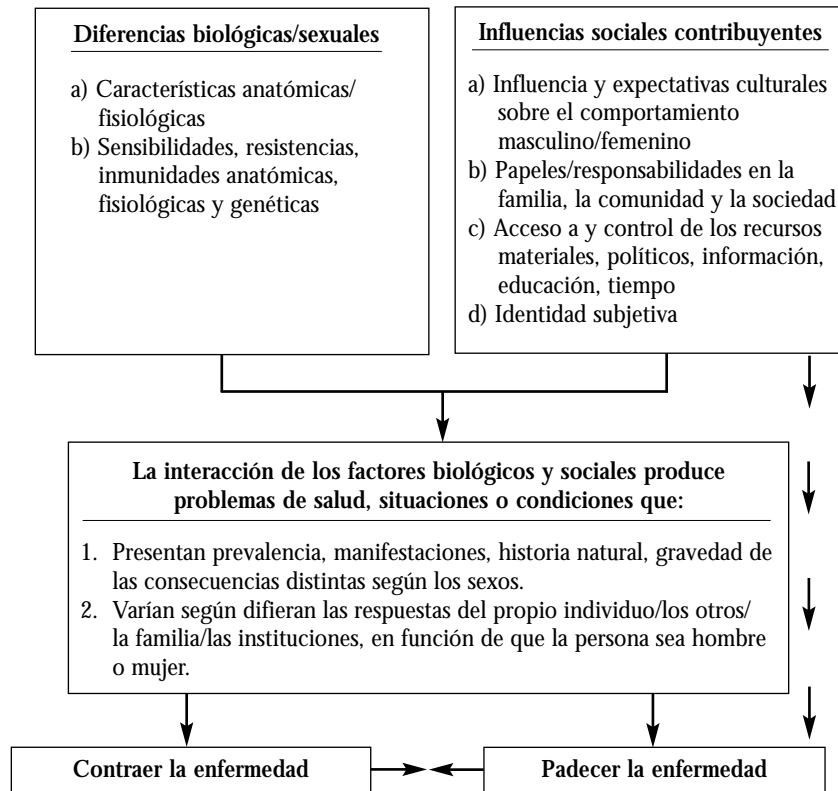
**Diferencias biológicas/sexuales**

a) Características anatómicas/ fisiológicas
b) Sensibilidades, resistencias, inmunidades anatómicas, fisiológicas y genéticas

**Influencias sociales contribuyentes**

a) Influencia y expectativas culturales sobre el comportamiento masculino/femenino
b) Papeles/responsabilidades en la familia, la comunidad y la sociedad
c) Acceso a y control de los recursos materiales, políticos, información, educación, tiempo
d) Identidad subjetiva

**La interacción de los factores biológicos y sociales produce problemas de salud, situaciones o condiciones que:**

1. Presentan prevalencia, manifestaciones, historia natural, gravedad de las consecuencias distintas según los sexos.
2. Varían según difieran las respuestas del propio individuo/los otros/ la familia/las instituciones, en función de que la persona sea hombre o mujer.

**Contraer la enfermedad**

**Padecer la enfermedad**